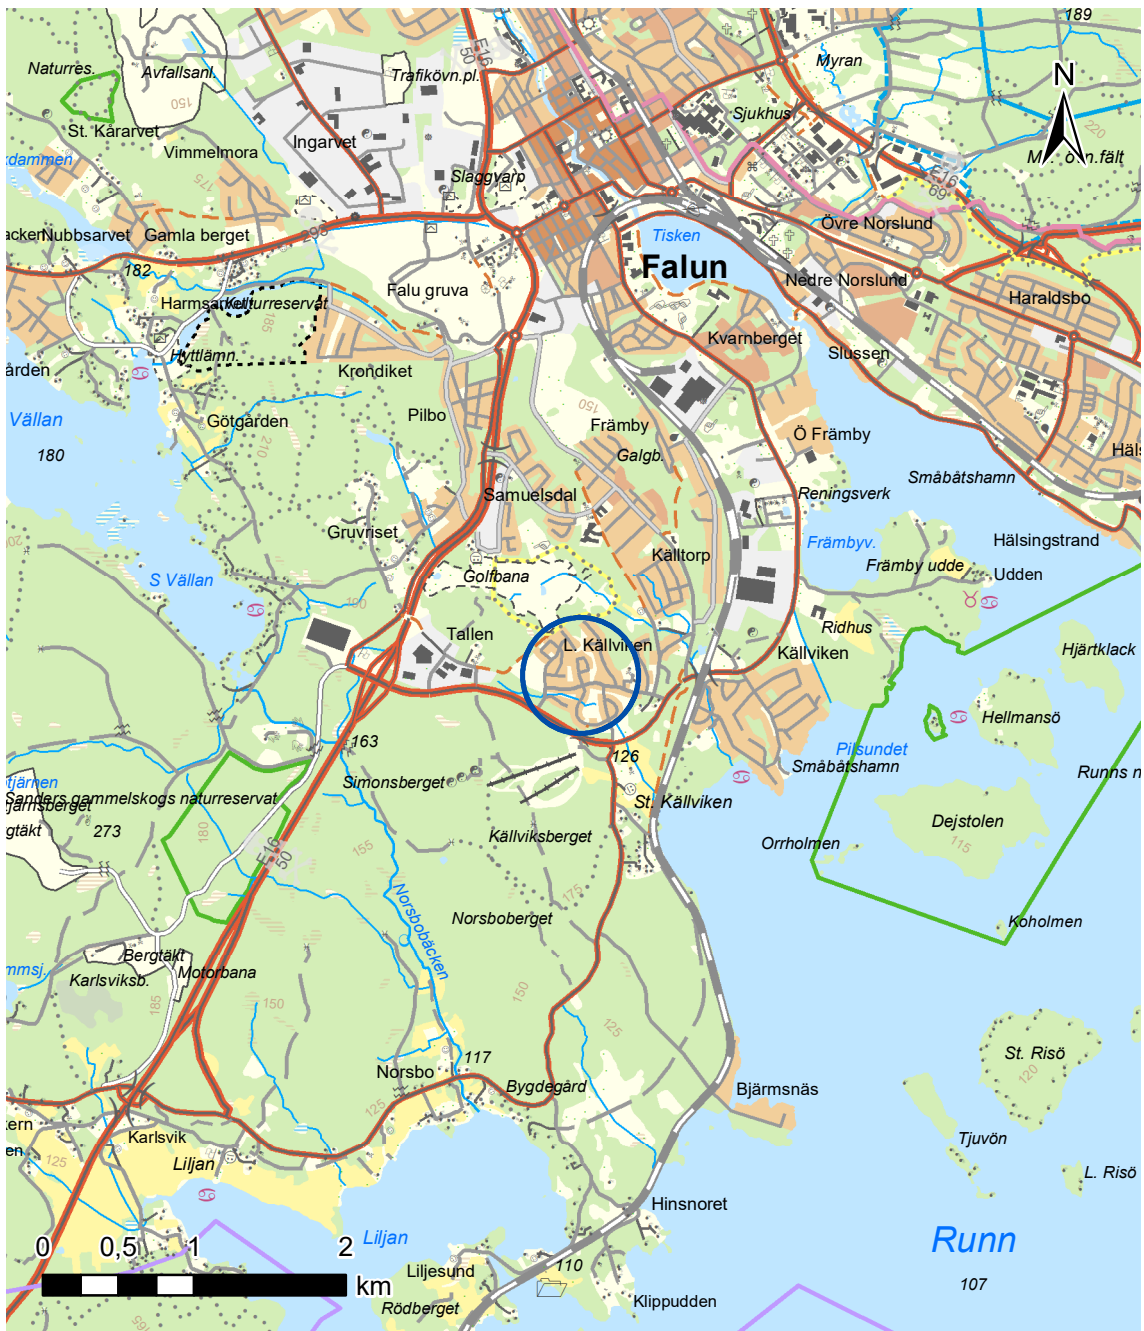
189
Naturres.
Avfallsanl.
Trafikövn.pl.
Myran
N
150
St. Kärarvet
Ingarvet
Sjukhus
dammen
Vimmelmora
M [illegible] n.fält
Slaggvarp
E16
69
Övre Norslund
acken
Nubbsarvet
Gamla berget
Tisken
Falun
Nedre Norslund
182
Haraldsbo
Harmsarvet
Kulturreservat
Falu gruva
Kvarnberget
Hyttlämn.
Slussen
ården
Krondiket
Vällan
Götgarden
Pilbo
150
Främby
Ö Främby
180
Galgb.
Häls
Småbåtshamn
Samuelsdal
Reningsverk
Gruvriset
Främbyv.
Hälsingstrand
Källtorp
S Vällan
Golfbana
Främby udde
Udden
Ridhus
Tallen
L. Källviken
Källviken
Hjärtklack
Hellmansö
163
126
Pilsundet
Småbåtshamn
Runns n
tjärnen
Simonsberget
St. Källviken
Sanders gammelskogs naturreservat
Järnsberget
273
Källviksberget
Dejstolen
Orrholmen
115
155
180
gtäkt
Norsbobäcken
Norsboberget
Koholmen
Bergtäkt
Motorbana
mmsj.
Karlsviksb.
150
150
185
St. Risö
125
120
117
Norsbo
Bygdegård
Bjärmsnäs
125
tern
Karlsvik
Tjuvön
en
125
Liljan
L. Risö
Hinsnoret
0
0,5
1
2
Liljan
Runn
km
Liljesund
110
107
Rödberget
Klippudden